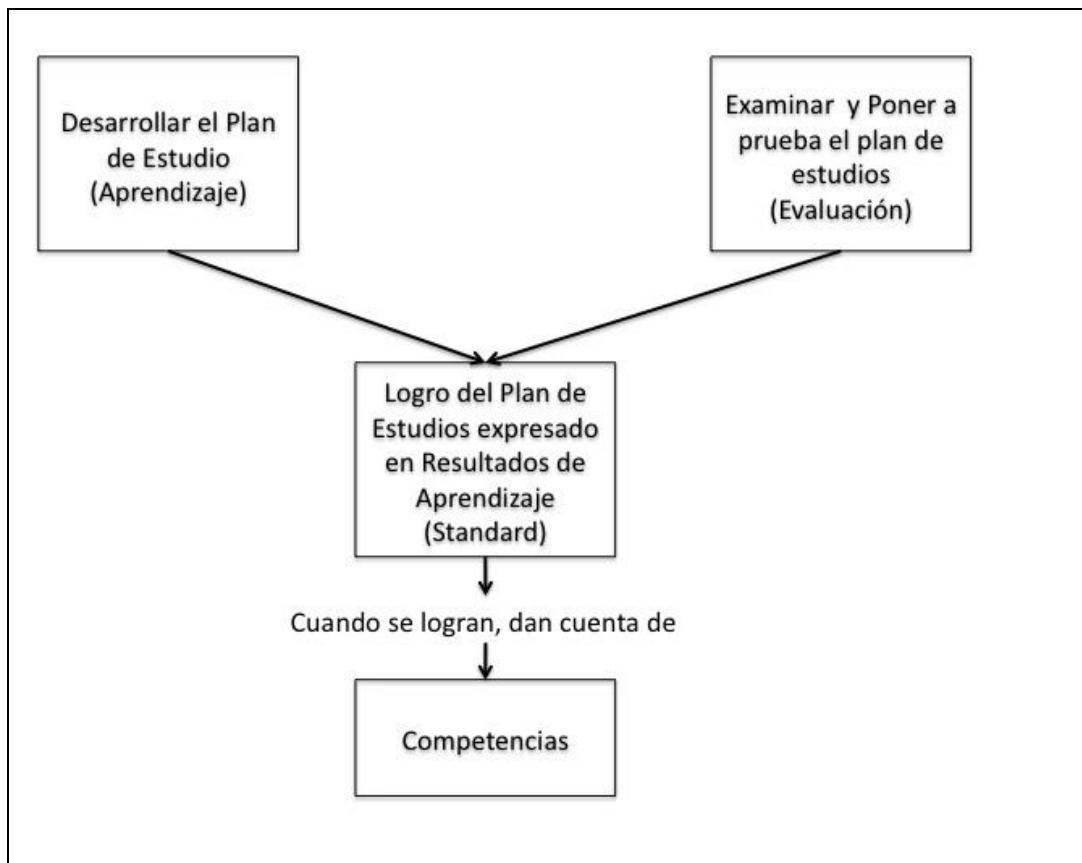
Desarrollar el Plan de Estudio (Aprendizaje)

Examinar y Poner a prueba el plan de estudios (Evaluación)

Logro del Plan de Estudios expresado en Resultados de Aprendizaje (Standard)

Cuando se logran, dan cuenta de

Competencias